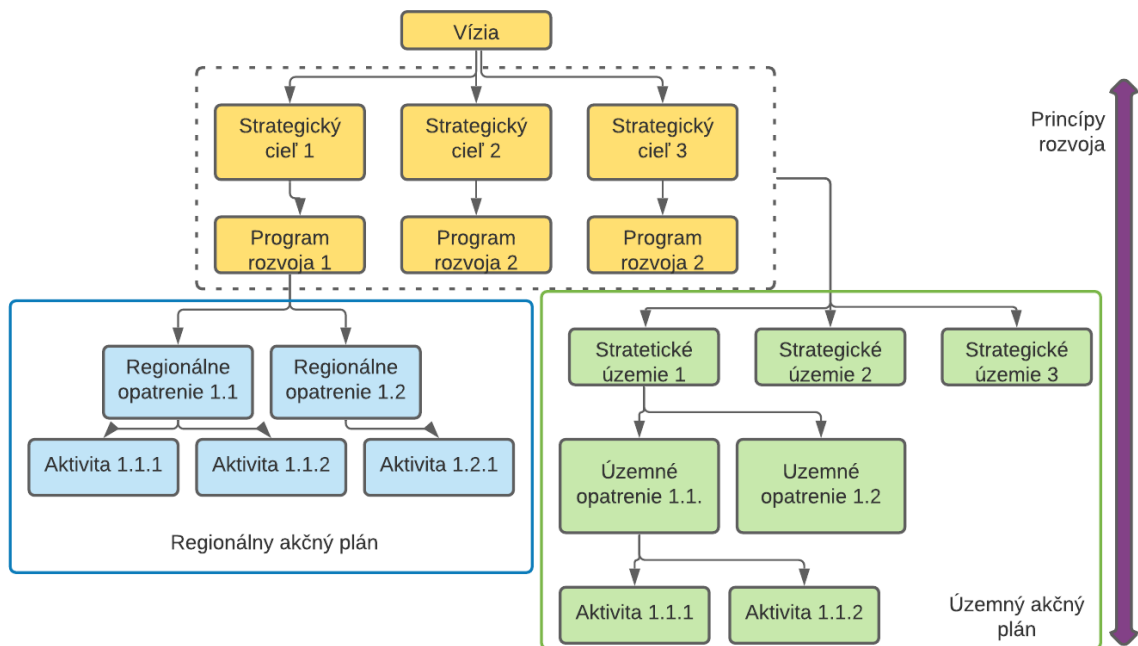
Vízia

Strategický cieľ 1

Strategický cieľ 2

Strategický cieľ 3

Program rozvoja 1

Program rozvoja 2

Program rozvoja 2

Princípy rozvoja

Regionálne opatrenie 1.1

Regionálne opatrenie 1.2

Aktivita 1.1.1

Aktivita 1.1.2

Aktivita 1.2.1

Regionálny akčný plán

Stratetické územie 1

Strategické územie 2

Strategické územie 3

Územné opatrenie 1.1.

Uzemné opatrenie 1.2

Aktivita 1.1.1

Aktivita 1.1.2

Územný akčný plán